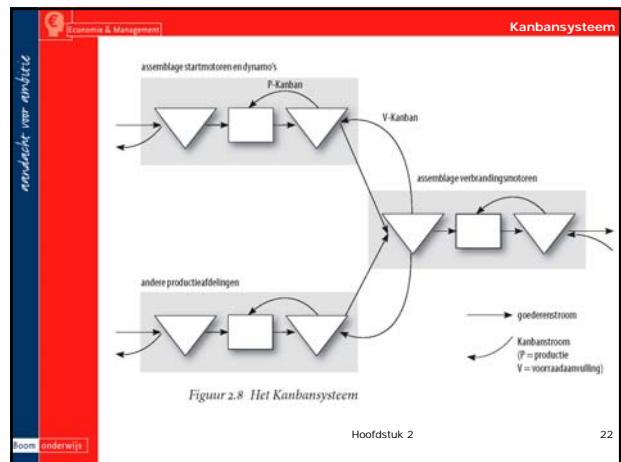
Economie & Management

Kanbansysteem

aandacht voor ambitie

assemblage startmotoren en dynamo's

P-Kanban

V-Kanban

assemblage verbrandingsmotoren

andere productieafdelingen

goederenstroom

Kanbanstroom
(P = productie
V = voorraadaanvulling)

Figuur 2.8 Het Kanbansysteem

Boom onderwijs

Hoofdstuk 2

22